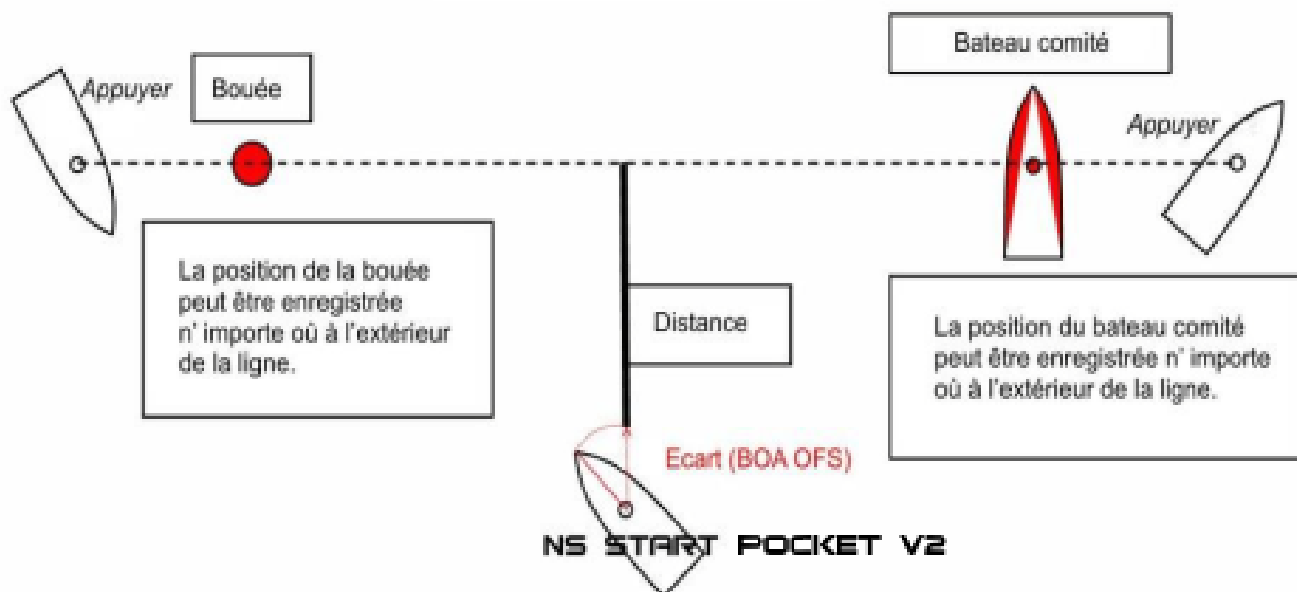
Appuyer

Bouée

Bateau comité

Appuyer

La position de la bouée peut être enregistrée n' importe où à l'extérieur de la ligne.

Distance

La position du bateau comité peut être enregistrée n' importe où à l'extérieur de la ligne.

Ecart (BOA OFS)

NS START POCKET V2